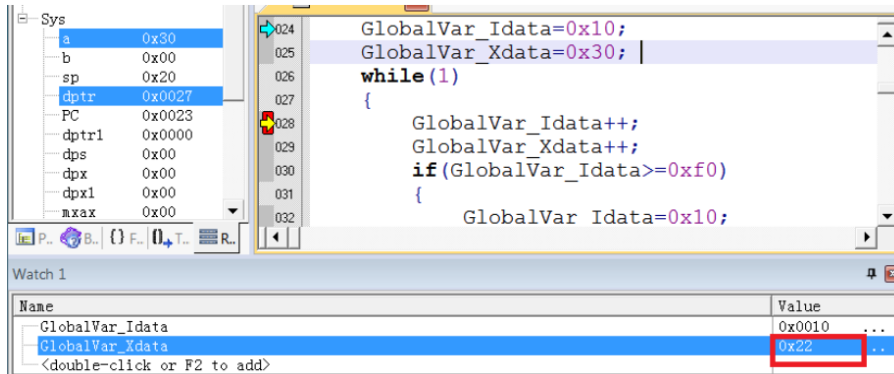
Sys
a 0x30
b 0x00
sp 0x20
dptr 0x0027
PC 0x0023
dptr1 0x0000
dps 0x00
dpx 0x00
dpx1 0x00
mxax 0x00

P.. B.. {} F.. T.. R..

024 GlobalVar_Idata=0x10;
025 GlobalVar_Xdata=0x30;
026 while(1)
027 {
028 GlobalVar_Idata++;
029 GlobalVar_Xdata++;
030 if(GlobalVar_Idata>=0xf0)
031 {
032 GlobalVar Idata=0x10;

Watch 1

| Name | Value |
|---|---|
| GlobalVar_Idata | 0x0010 |
| GlobalVar_Xdata | 0x22 |
| <double-click or F2 to add> | |